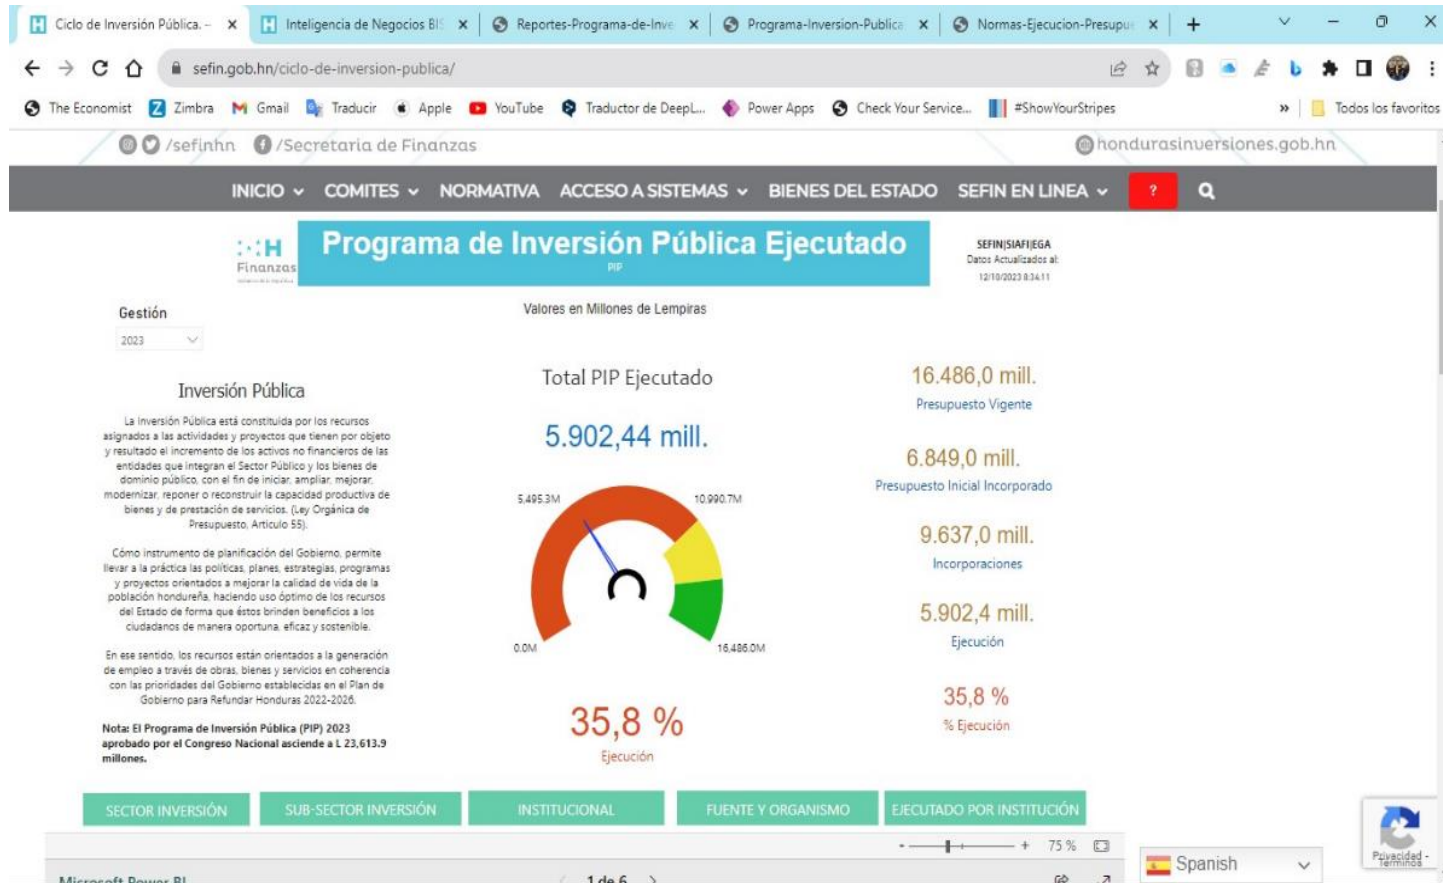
Ciclo de Inversión Pública. – × Inteligencia de Negocios BI × Reportes-Programa-de-Inve × Programa-Inversion-Publica × Normas-Ejecucion-Presupu × +

sefin.gob.hn/ciclo-de-inversion-publica/

The Economist Zimbra Gmail Traducir Apple YouTube Traductor de DeepL... Power Apps Check Your Service... #ShowYourStripes » Todos los favoritos

/sefinhn /Secretaria de Finanzas hondurasinversiones.gob.hn

INICIO COMITES NORMATIVA ACCESO A SISTEMAS BIENES DEL ESTADO SEFIN EN LINEA ?

H Finanzas

Programa de Inversión Pública Ejecutado
PIP

SEFIN|SIAFI|EGA
Datos Actualizados al:
12/10/2023 8:34:11

Gestión
2023

Valores en Millones de Lempiras

Inversión Pública

La inversión Pública está constituida por los recursos asignados a las actividades y proyectos que tienen por objeto y resultado el incremento de los activos no financieros de las entidades que integran el Sector Público y los bienes de dominio público, con el fin de iniciar, ampliar, mejorar, modernizar, reponer o reconstruir la capacidad productiva de bienes y de prestación de servicios. (Ley Orgánica de Presupuesto, Articulo 55).

Cómo instrumento de planificación del Gobierno, permite llevar a la práctica las políticas, planes, estrategias, programas y proyectos orientados a mejorar la calidad de vida de la población hondureña, haciendo uso óptimo de los recursos del Estado de forma que éstos brinden beneficios a los ciudadanos de manera oportuna, eficaz y sostenible.

En ese sentido, los recursos están orientados a la generación de empleo a través de obras, bienes y servicios en coherencia con las prioridades del Gobierno establecidas en el Plan de Gobierno para Refundar Honduras 2022-2026.

Nota: El Programa de Inversión Pública (PIP) 2023 aprobado por el Congreso Nacional asciende a L 23,613.9 millones.

Total PIP Ejecutado

5.902,44 mill.

5.495,3M 10.990,7M
0,0M 16.486,0M

35,8 %
Ejecución

16.486,0 mill.
Presupuesto Vigente

6.849,0 mill.
Presupuesto Inicial Incorporado

9.637,0 mill.
Incorporaciones

5.902,4 mill.
Ejecución

35,8 %
% Ejecución

SECTOR INVERSIÓN SUB-SECTOR INVERSIÓN INSTITUCIONAL FUENTE Y ORGANISMO EJECUTADO POR INSTITUCIÓN

- + 75 %

Microsoft Power BI 1 de 6

Spanish

Privacidad - Términos